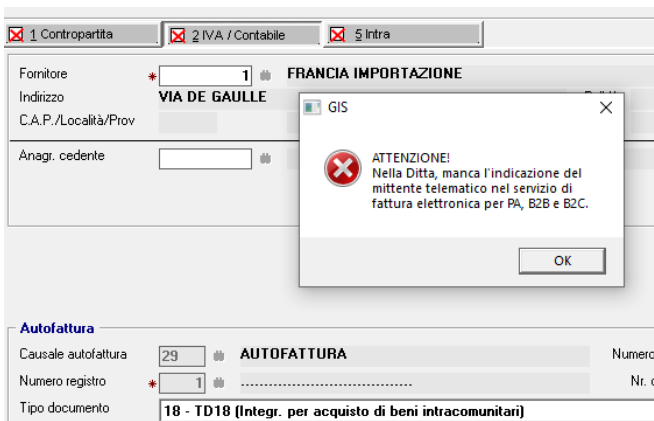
1 Contropartita
2 IVA / Contabile
5 Intra

Fornitore * 1 FRANCIA IMPORTAZIONE
Indirizzo VIA DE GAULLE
C.A.P./Località/Prov

Anagr. cedente

GIS

ATTENZIONE!
Nella Ditta, manca l'indicazione del mittente telematico nel servizio di fattura elettronica per PA, B2B e B2C.

OK

Autofattura
Causale autofattura 29 AUTOFATTURA
Numero registro * 1 ....................................
Tipo documento 18 - TD18 (Integr. per acquisto di beni intracomunitari)
Numero
Nr.